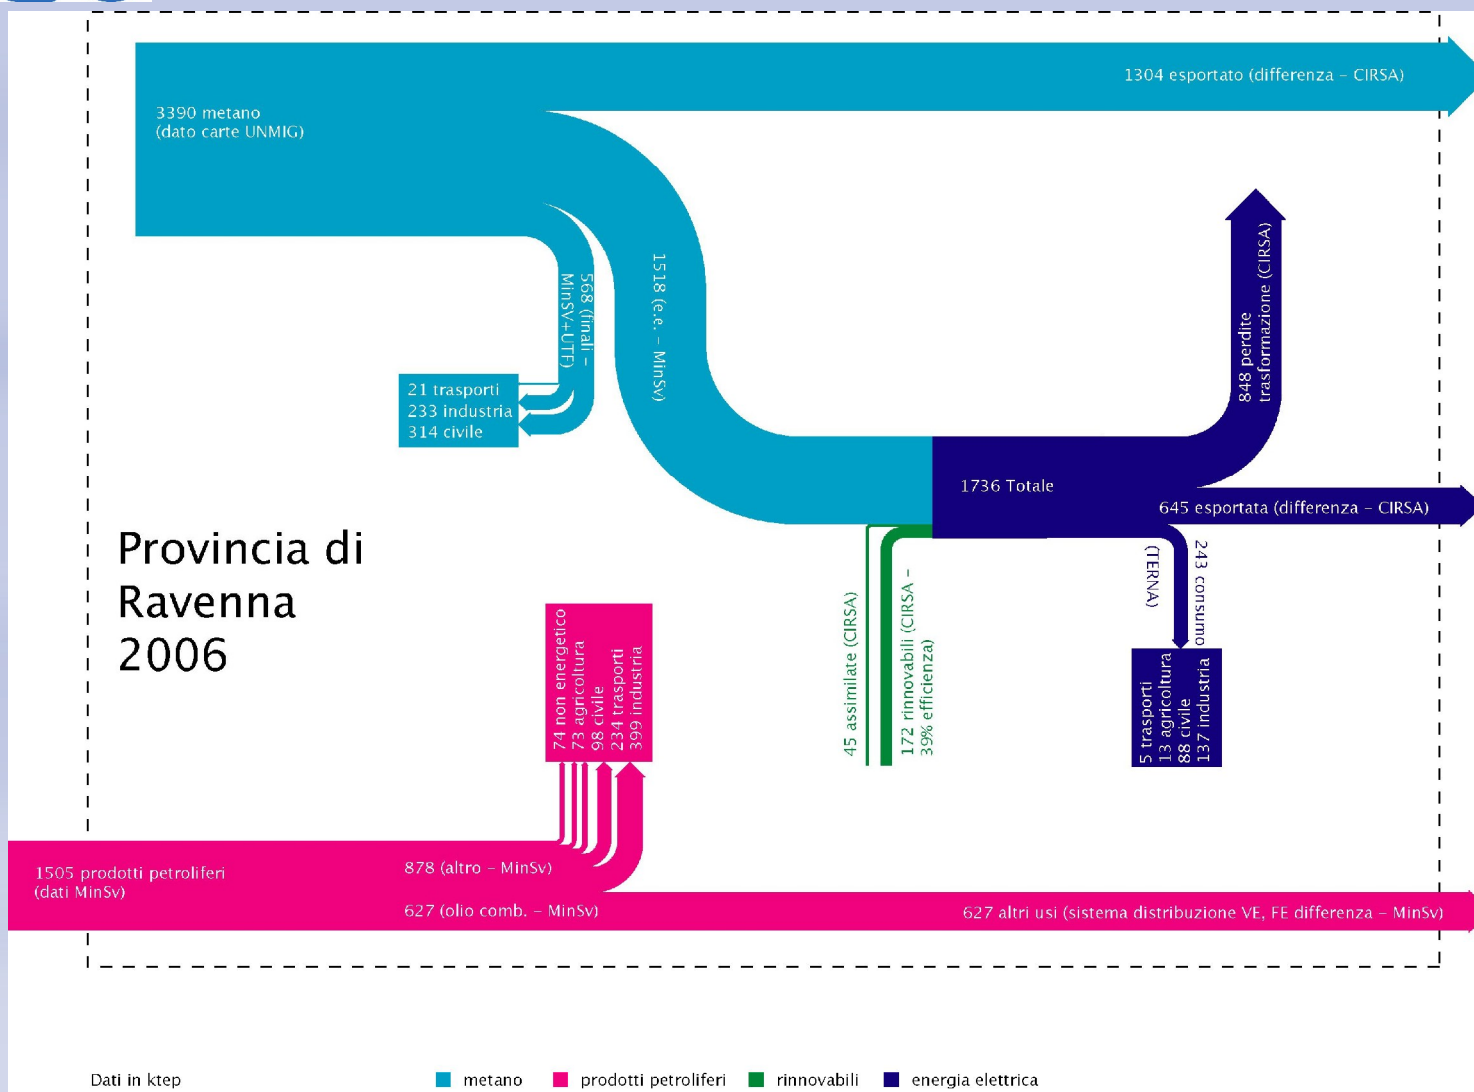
1304 esportato (differenza – CIRSA)

3390 metano
(dato carte UNMIG)

568 (finali – MinSV+UTF)

1518 (e.e. – MinSv)

21 trasporti
233 industria
314 civile

848 perdite trasformazione (CIRSA)

1736 Totale

645 esportata (differenza – CIRSA)

243 consumo (TERNA)

Provincia di Ravenna 2006

74 non energetico
73 agricoltura
98 civile
234 trasporti
399 industria

45 assimilate (CIRSA)

172 rinnovabili (CIRSA – 39% efficienza)

5 trasporti
13 agricoltura
88 civile
137 industria

1505 prodotti petroliferi
(dati MinSv)

878 (altro – MinSv)

627 (olio comb. – MinSv)

627 altri usi (sistema distribuzione VE, FE differenza – MinSv)

Dati in ktep

metano prodotti petroliferi rinnovabili energia elettrica